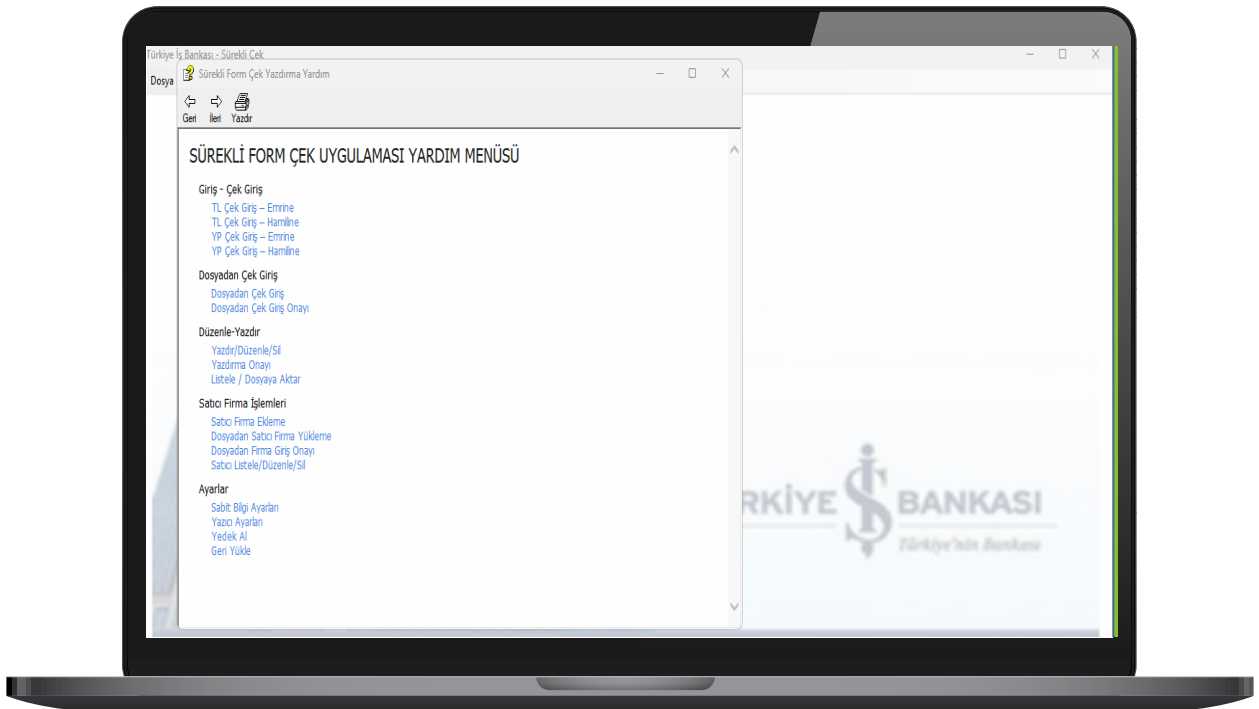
Türkiye İş Bankası - Sürekli Çek

Dosya

Sürekli Form Çek Yazdırma Yardım

Geri İleri Yazdır

SÜREKLİ FORM ÇEK UYGULAMASI YARDIM MENÜSÜ

Giriş - Çek Giriş

TL Çek Giriş – Emrine
TL Çek Giriş – Hamiline
YP Çek Giriş – Emrine
YP Çek Giriş – Hamiline

Dosyadan Çek Giriş

Dosyadan Çek Giriş
Dosyadan Çek Giriş Onayı

Düzenle-Yazdır

Yazdır/Düzenle/Sil
Yazdırma Onayı
Listele / Dosyaya Aktar

Satıcı Firma İşlemleri

Satıcı Firma Ekleme
Dosyadan Satıcı Firma Yükleme
Dosyadan Firma Giriş Onayı
Satıcı Listele/Düzenle/Sil

Ayarlar

Sabit Bilgi Ayarları
Yazıcı Ayarları
Yedek Al
Geri Yükle

RKİYE İŞ BANKASI
Türkiye'nin Bankası